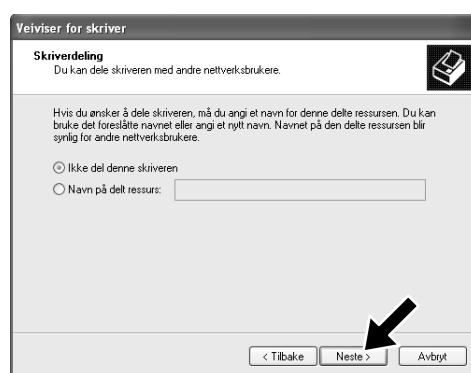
Veiviser for skriver

Skriverdeling
Du kan dele skriveren med andre nettverksbrukere.

Hvis du ønsker å dele skriveren, må du angi et navn for denne delte ressursen. Du kan bruke det foreslåtte navnet eller angi et nytt navn. Navnet på den delte ressursen blir synlig for andre nettverksbrukere.

Ikke del denne skriveren
Navn på delt ressurs:

< Tilbake
Neste >
Avbryt